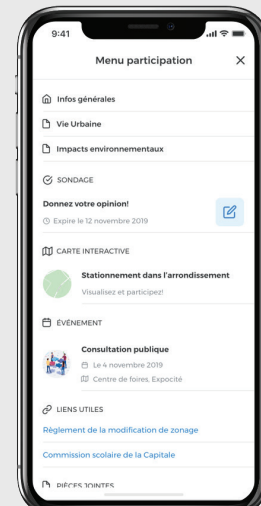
9:41

Menu participation

Infos générales

Vie Urbaine

Impacts environnementaux

SONDAGE

Donnez votre opinion!

Expire le 12 novembre 2019

CARTE INTERACTIVE

Stationnement dans l'arrondissement

Visualisez et participez!

ÉVÉNEMENT

Consultation publique

Le 4 novembre 2019

Centre de foires, Expocité

LIENS UTILES

Règlement de la modification de zonage

Commission scolaire de la Capitale

PIÈCES JOINTES